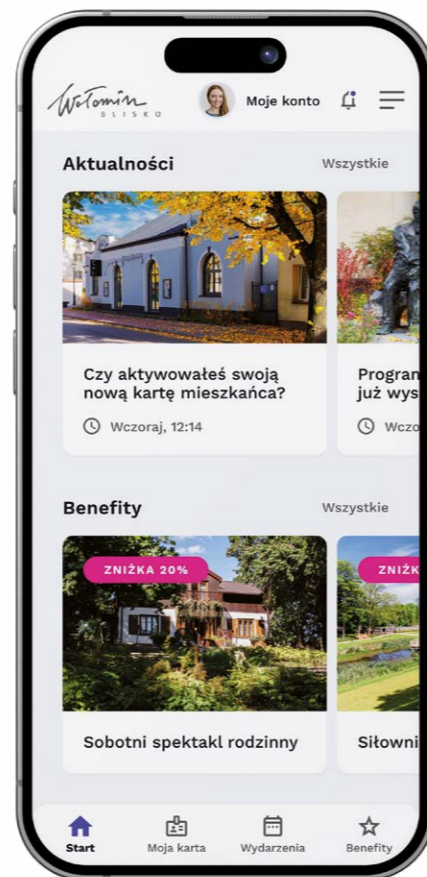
Wołomin BLISKO

Moje konto

Aktualności

Wszystkie

Czy aktywowałeś swoją nową kartę mieszkańca?

Wczoraj, 12:14

Progran już wys

Wczo

Benefity

Wszystkie

ZNIŻKA 20%

Sobotni spektakl rodzinny

ZNIŻK

Siłowni

Start

Moja karta

Wydarzenia

Benefity